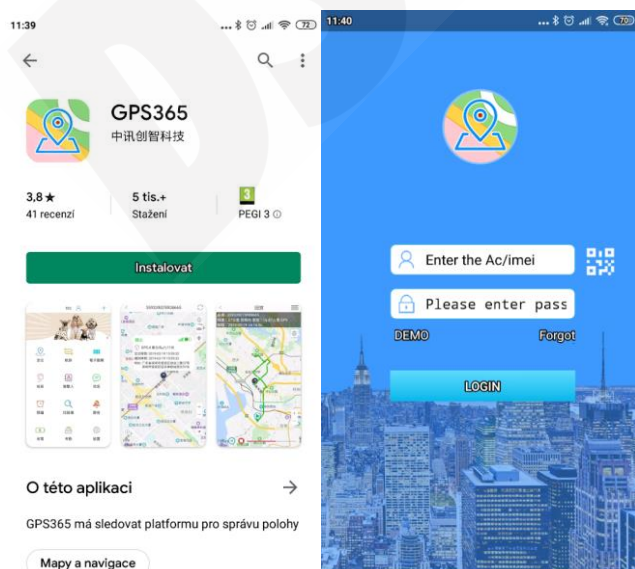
11:39

72

GPS365

中讯创智科技

3,8 ★
41 recenzí

5 tis.+
Stažení

3
PEGI 3 ⓘ

Instalovat

O této aplikaci

GPS365 má sledovat platformu pro správu polohy

Mapy a navigace

11:40

79

Enter the Ac/imei

Please enter pass

DEMO

Forgot

LOGIN